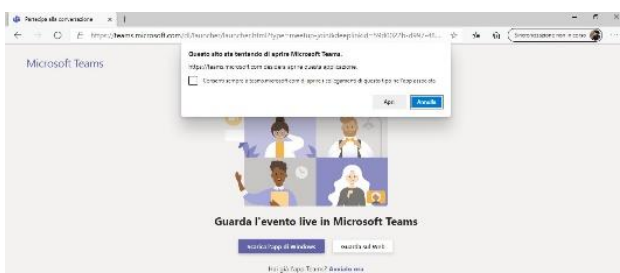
Partecipa alla conversazione ×

https://teams.microsoft.com/dl/launcher/launcher.html?type=meetup-join&deeplinkId=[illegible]

Sincronizzazione non in corso

Microsoft Teams

Questo sito sta tentando di aprire Microsoft Teams.

https://teams.microsoft.com desidera aprire questa applicazione.

Consenti sempre a teams.microsoft.com di aprire collegamenti di questo tipo nell'app associata

Apri

Annulla

Guarda l'evento live in Microsoft Teams

Scarica l'app di Windows

Guarda sul Web

Hai già l'app Teams? Avviala ora